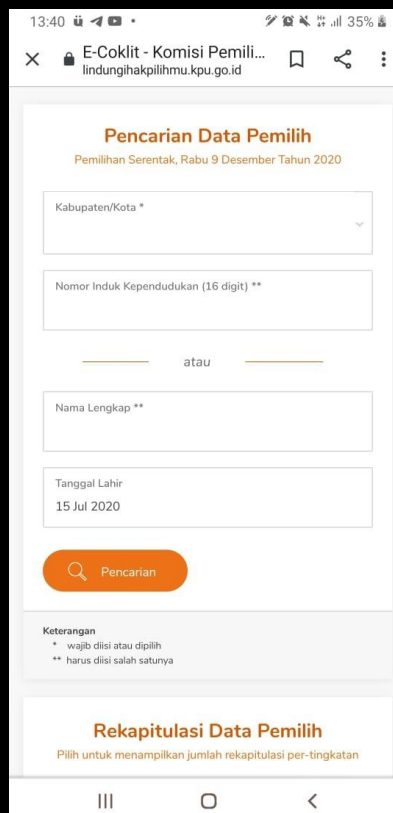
13:40 35%

E-Coklit - Komisi Pemili...
lindungihakpilihmu.kpu.go.id

Pencarian Data Pemilih

Pemilihan Serentak, Rabu 9 Desember Tahun 2020

Kabupaten/Kota *

Nomor Induk Kependudukan (16 digit) **

atau

Nama Lengkap **

Tanggal Lahir
15 Jul 2020

Pencarian

Keterangan
* wajib diisi atau dipilih
** harus diisi salah satunya

Rekapitulasi Data Pemilih

Pilih untuk menampilkan jumlah rekapitulasi per-tingkatan